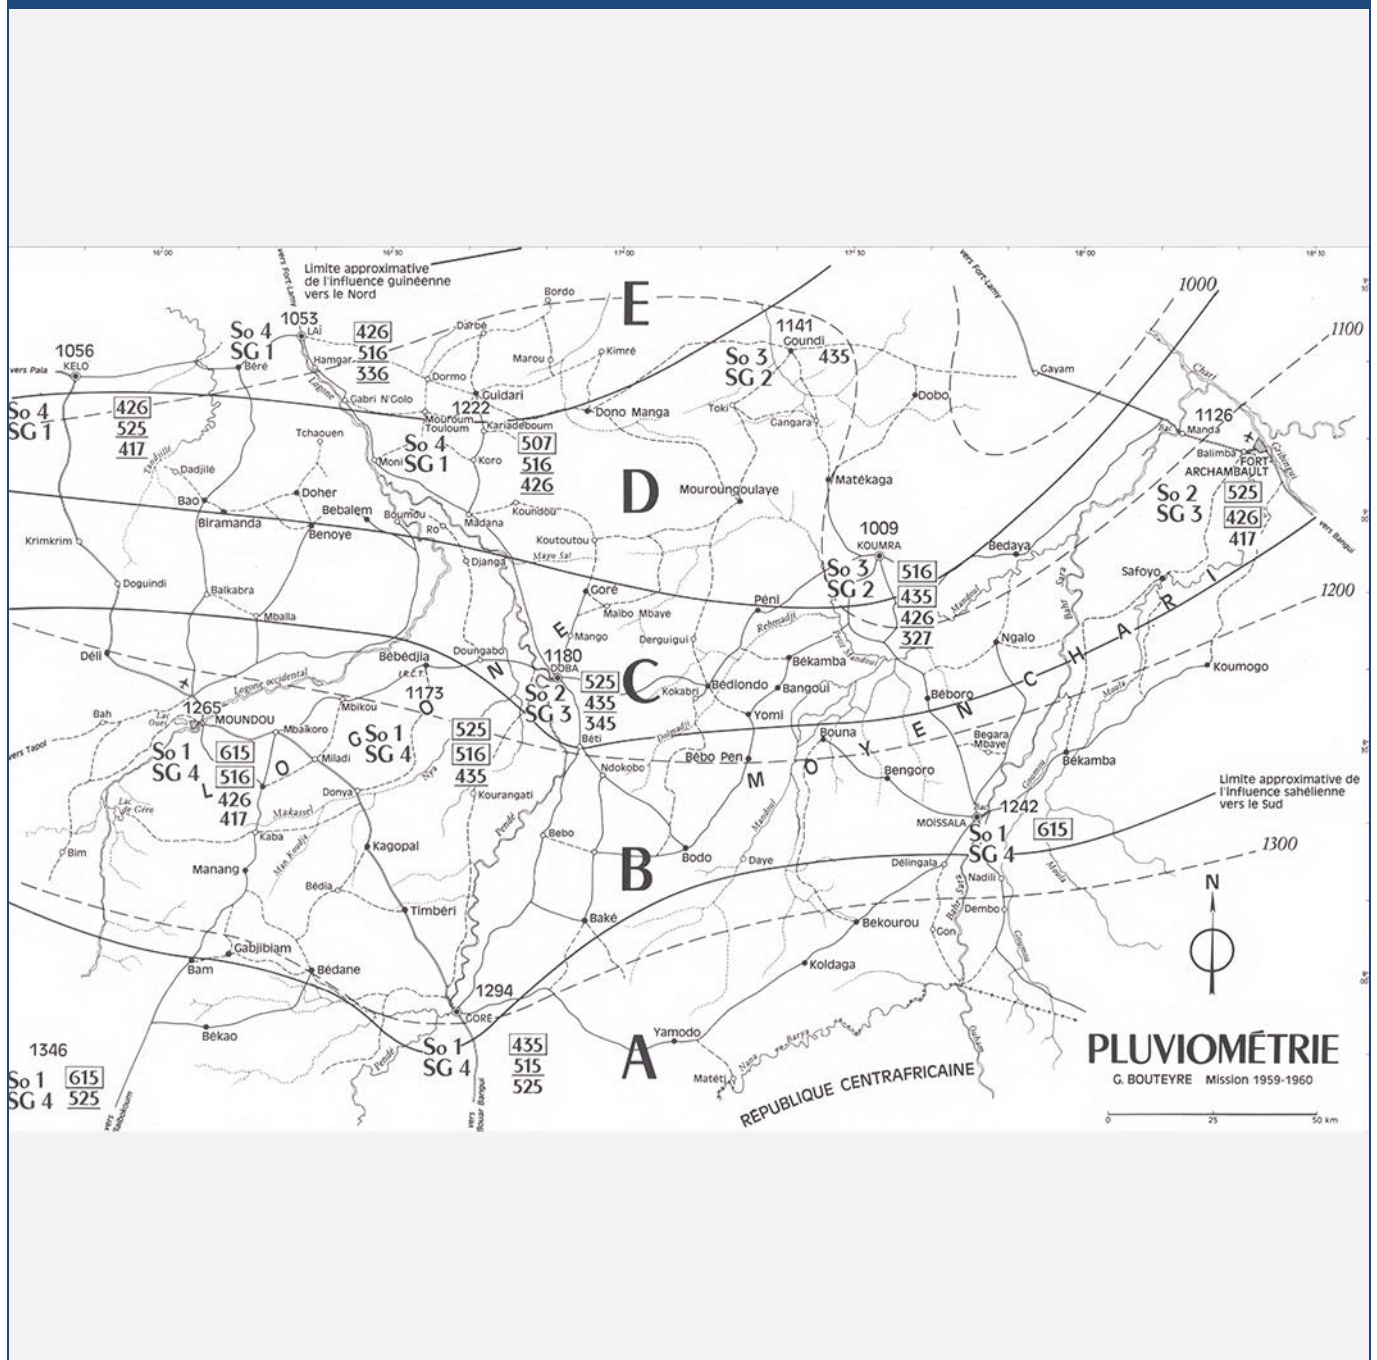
16°00 16°30 17°00 17°30 18°00 18°30

vers Fort-Lamy

Limite approximative de l'influence guinéenne vers le Nord

E

Bordo

1000

1100

So 4 SG 1 1053 LAI

426 516 336

Darbé

1141 Goundi 435

So 3 SG 2

vers Fort-Lamy

1056 KELO

vers Pala

Hamgar

Dormo

Marou

Kimré

Gayam

Chari

So 4 SG 1

426 525 417

Béré

Gabri N'Golo

1222 Mouroum Touloum

Guidari

Kariadeboum

Dono Manga

Toki

Cangara

Dobo

1126 Manda

Bac

Tchaouen

So 4 SG 1

Moni

Koro

507 516 426

Balimba FORT ARCHAMBAULT

Dadjilé

D

Mouroungoulaye

Matékaga

So 2 SG 3

525 426 417

Bao

Doher

Bebalem

Boumou

Madana

Koundou

Biramanda

Benoye

Ro

Koutoutou

1009 KOUMRA

Bedaya

vers Bangui

Krimkrim

Mayo Sal

Djanga

Doguindi

Balkabra

Goré

So 3 SG 2

516 435 426 327

Safoyo

Mbalia

Malbo Mbaye

Péni

1200

Mango

Derguigui

Ngalo

Déli

Doungabo

Bébédjia

1180 DOBA

E

Bekamba

Koumogo

1265 MOUNDOU

1173

So 2 SG 3

525 435 345

C

Kokabri

Bédiondo

Bangoul

Béboro

Bah

Mbikou

Béti

Yomi

Bouna

Bégara Mbaye

vers Tapol

So 1 SG 4

615 516 426 417

Mbaikoro

So 1 SG 4

525 516 435

Miladi

Ndokobo

Bébo Pen

Bengoro

Békamba

Limite approximative de l'influence sahélienne vers le Sud

Donya

Kourangati

MOISSALA

1242

So 1 SG 4

615

Kaba

Bim

Kagopal

Bebo

B

Bodo

Daye

Délingala

1300

Manang

Nadili

N

Bédia

Timbéri

Dembo

Baké

Bekourou

Gon

Gabjibiam

Bam

Bédane

Koldaga

1294

GORE

Békao

Yamodo

1346

So 1 SG 4

615 525

So 1 SG 4

435 515 525

A

Matéti

REPUBLIQUE CENTRAFRICAINE

PLUVIOMÉTRIE

G. BOUTEYRE Mission 1959-1960

vers Bouar Bangui

L O G O N E

M O Y E N C H A R I

0 25 50 km